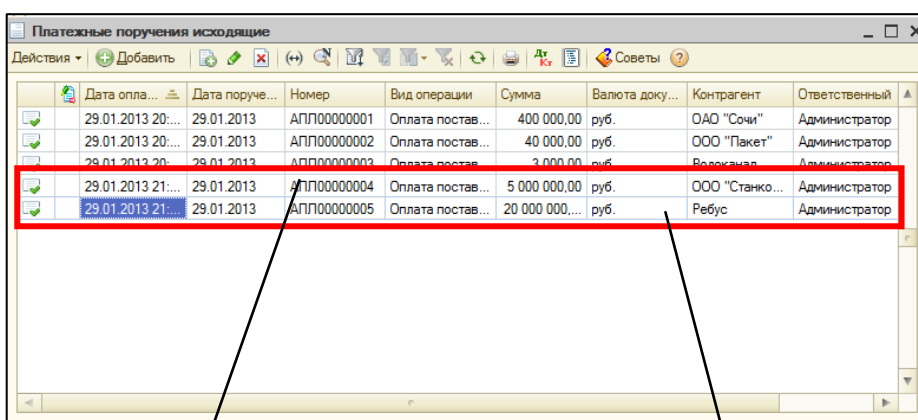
Платежные поручения исходящие

Действия ▾ Добавить Советы

| | Дата опла... | Дата поруче... | Номер | Вид операции | Сумма | Валюта доку... | Контрагент | Ответственный |
|---|---|---|---|---|---|---|---|---|
| | 29.01.2013 20:... | 29.01.2013 | АПЛ00000001 | Оплата постав... | 400 000,00 | руб. | ОАО "Сочи" | Администратор |
| | 29.01.2013 20:... | 29.01.2013 | АПЛ00000002 | Оплата постав... | 40 000,00 | руб. | ООО "Пакет" | Администратор |
| | 29.01.2013 20:... | 29.01.2013 | АПЛ00000003 | Оплата постав... | 3 000,00 | руб. | Водоканал | Администратор |
| | 29.01.2013 21:... | 29.01.2013 | АПЛ00000004 | Оплата постав... | 5 000 000,00 | руб. | ООО "Станко... | Администратор |
| | 29.01.2013 21:... | 29.01.2013 | АПЛ00000005 | Оплата постав... | 20 000 000,... | руб. | Ребус | Администратор |